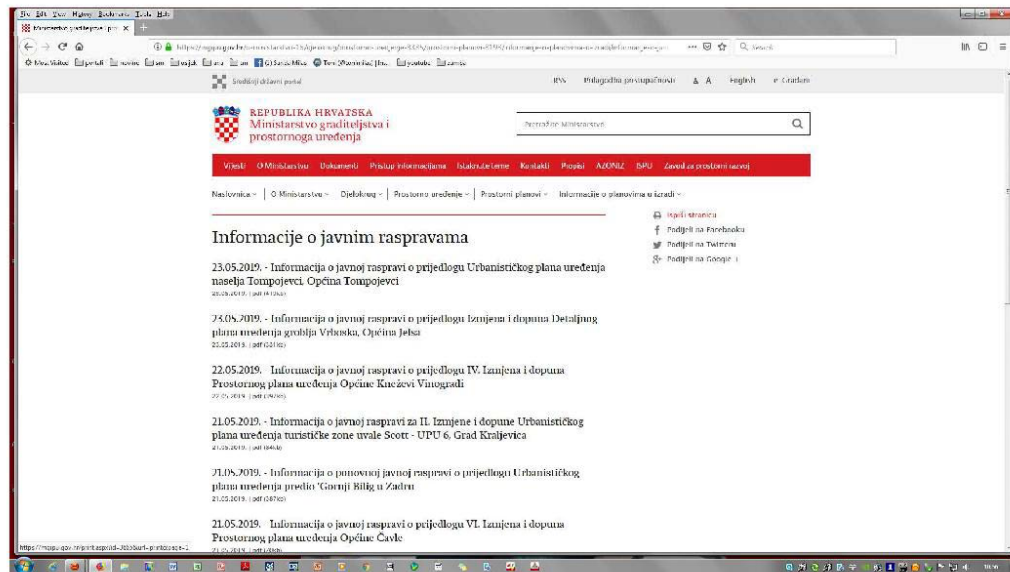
File Edit View History Bookmarks Tools Help

Ministarstvo graditeljstva i pro ×

https://mgipu.gov.hr/o-ministarstvu/15/djelokrug/prostorno-uredjenje/8339/prostorni-planovi/8349/informacije-o-planovima-u-izradi/informacije-o-javnim-

Search

Most Visited | portali | novine | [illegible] | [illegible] | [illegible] | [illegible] | (3) Sanski Most | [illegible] | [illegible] | youtube | zamke

Središnji državni portal

RSS | Prilagodba pristupačnosti | A A | English | e-Građani

REPUBLIKA HRVATSKA
Ministarstvo graditeljstva i prostornoga uređenja

Pretražite Ministarstvo

Vijesti | O Ministarstvu | Dokumenti | Pristup informacijama | Istaknute teme | Kontakti | Propisi | AZONIZ | ISPU | Zavod za prostorni razvoj

Naslovnica | O Ministarstvu | Djelokrug | Prostorno uređenje | Prostorni planovi | Informacije o planovima u izradi

Informacije o javnim raspravama

Ispiši stranicu
Podijeli na Facebooku
Podijeli na Twitteru
Podijeli na Google +

23.05.2019. - Informacija o javnoj raspravi o prijedlogu Urbanističkog plana uređenja naselja Tompojevci, Općina Tompojevci
23.05.2019. | pdf (410kb)

23.05.2019. - Informacija o javnoj raspravi o prijedlogu Izmjena i dopuna Detaljnog plana uređenja groblja Vrboska, Općina Jelsa
23.05.2019. | pdf (501kb)

22.05.2019. - Informacija o javnoj raspravi o prijedlogu IV. Izmjena i dopuna Prostornog plana uređenja Općine Kneževi Vinogradi
22.05.2019. | pdf (79kb)

21.05.2019. - Informacija o javnoj raspravi za II. Izmjene i dopune Urbanističkog plana uređenja turističke zone uvale Scott - UPU 6, Grad Kraljevica
21.05.2019. | pdf (84kb)

21.05.2019. - Informacija o ponovnoj javnoj raspravi o prijedlogu Urbanističkog plana uređenja predio 'Gornji Bilig u Zadru
21.05.2019. | pdf (367kb)

21.05.2019. - Informacija o javnoj raspravi o prijedlogu VI. Izmjena i dopuna Prostornog plana uređenja Općine Čavle
21.05.2019. | pdf (38kb)

https://mgipu.gov.hr/print.aspx?id=8360&url=print&page=1